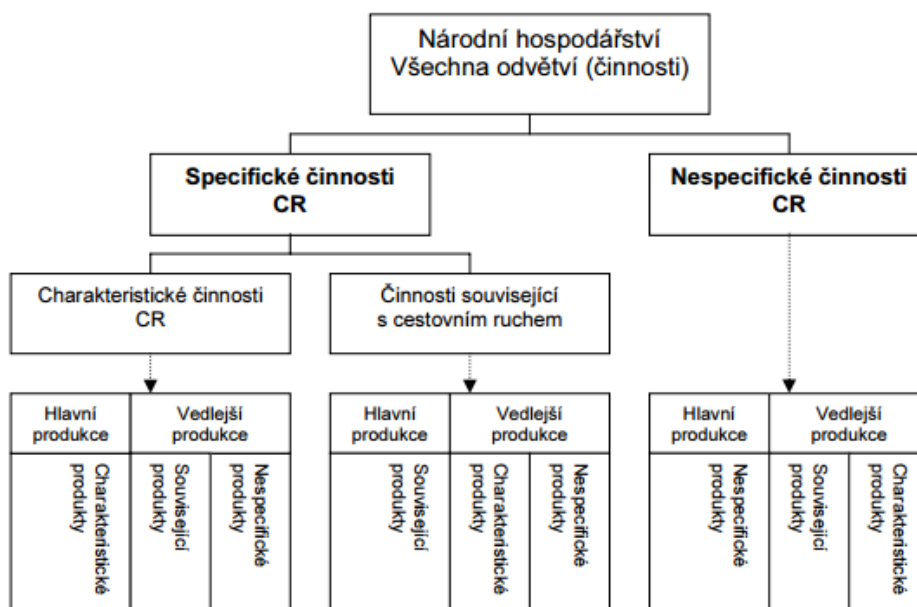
Národní hospodářství
Všechna odvětví (činnosti)

Specifické činnosti CR

Nespecifické činnosti CR

Charakteristické činnosti CR

Činnosti související s cestovním ruchem

Hlavní produkce

Vedlejší produkce

Charakteristické produkty

Související produkty

Nespecifické produkty

Hlavní produkce

Vedlejší produkce

Související produkty

Charakteristické produkty

Nespecifické produkty

Hlavní produkce

Vedlejší produkce

Nespecifické produkty

Související produkty

Charakteristické produkty